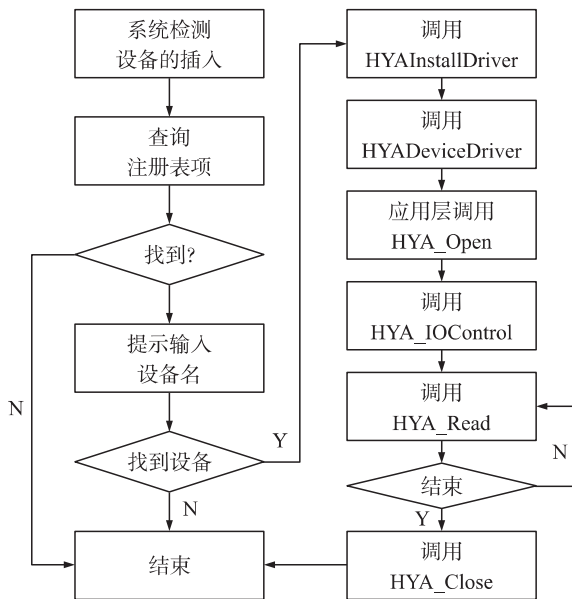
系统检测设备的插入

查询注册表项

找到?

N

提示输入设备名

找到设备

Y

N

结束

调用 HYAInstallDriver

调用 HYADeviceDriver

应用层调用 HYA_Open

调用 HYA_IOControl

调用 HYA_Read

N

结束

Y

调用 HYA_Close